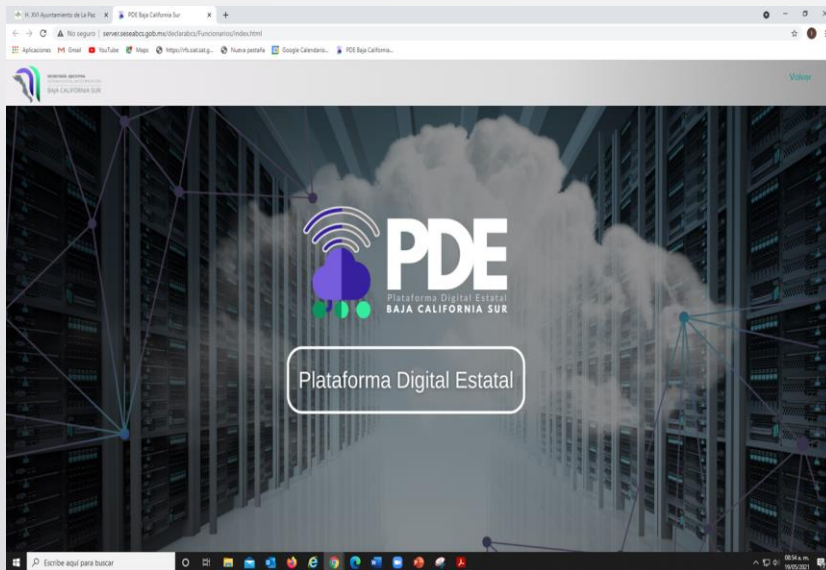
H. XVI Ayuntamiento de La Paz × PDE Baja California Sur × +

No seguro | server.seseabcs.gob.mx/declarabcs/Funcionarios/index.html

Aplicaciones Gmail YouTube Maps https://rfs.sat.sat.g... Nueva pestaña Google Calendario... PDE Baja California...

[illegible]
BAJA CALIFORNIA SUR

Volver

PDE
Plataforma Digital Estatal
BAJA CALIFORNIA SUR

Plataforma Digital Estatal

Escribe aquí para buscar

08:54 a. m.
19/05/2021